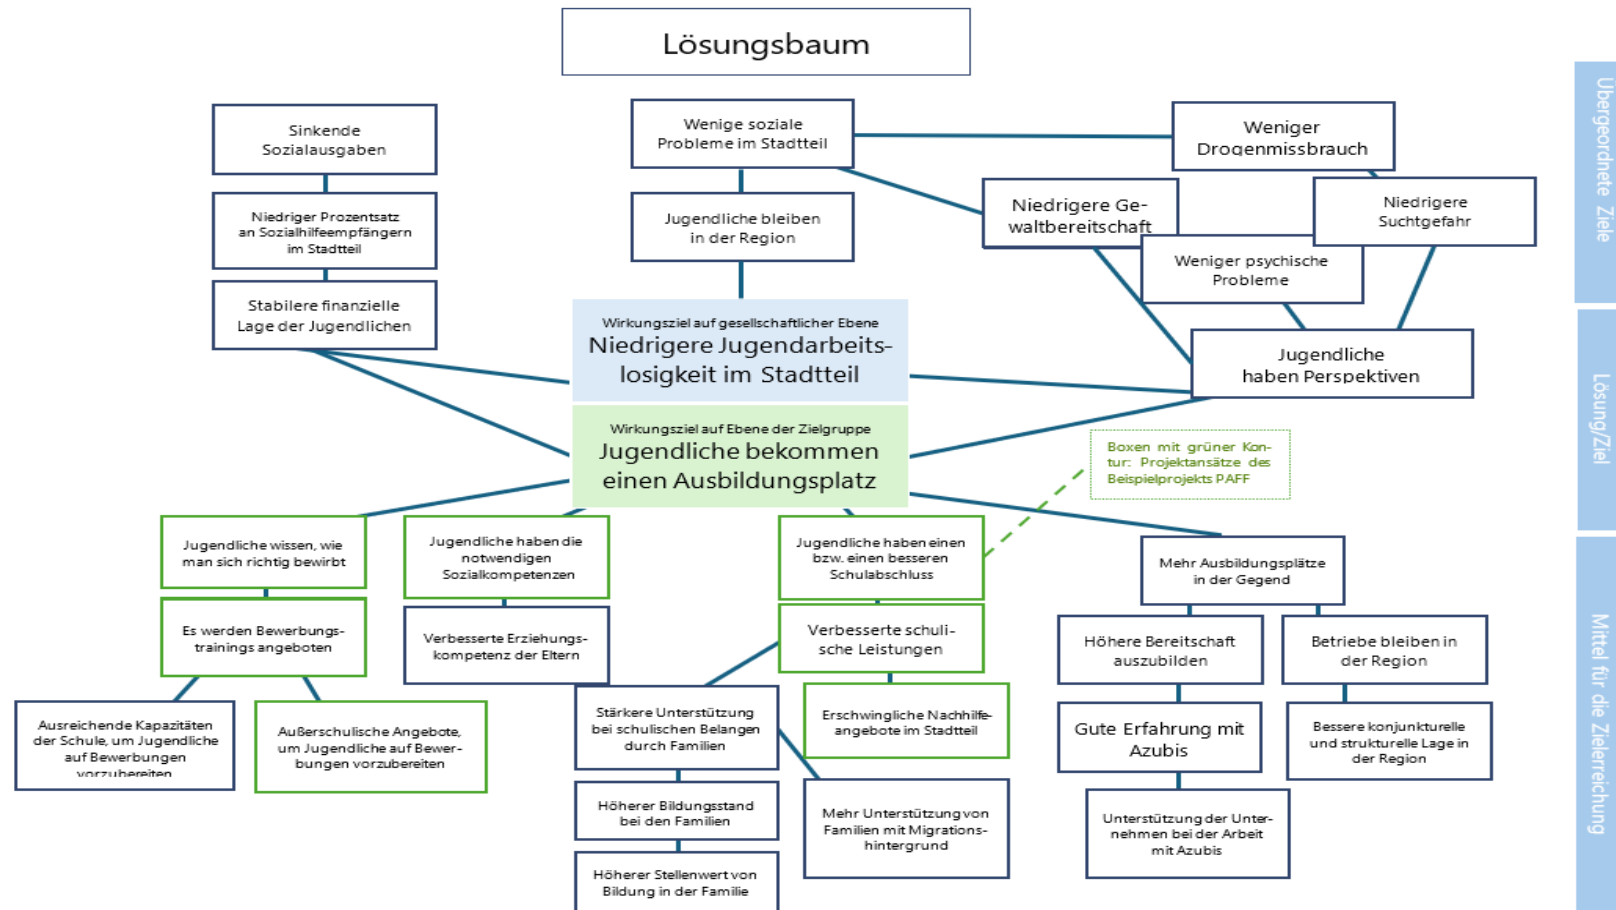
Lösungsbaum

Sinkende Sozialausgaben

Niedriger Prozentsatz an Sozialhilfeempfängern im Stadtteil

Stabilere finanzielle Lage der Jugendlichen

Wenige soziale Probleme im Stadtteil

Jugendliche bleiben in der Region

Weniger Drogenmissbrauch

Niedrigere Gewaltbereitschaft

Niedrigere Suchtgefahr

Weniger psychische Probleme

Jugendliche haben Perspektiven

Wirkungsziel auf gesellschaftlicher Ebene
Niedrigere Jugendarbeitslosigkeit im Stadtteil

Wirkungsziel auf Ebene der Zielgruppe
Jugendliche bekommen einen Ausbildungsplatz

Boxen mit grüner Kontur: Projektansätze des Beispielprojekts PAFF

Jugendliche wissen, wie man sich richtig bewirbt

Es werden Bewerbungstrainings angeboten

Ausreichende Kapazitäten der Schule, um Jugendliche auf Bewerbungen vorzubereiten

Außerschulische Angebote, um Jugendliche auf Bewerbungen vorzubereiten

Jugendliche haben die notwendigen Sozialkompetenzen

Verbesserte Erziehungskompetenz der Eltern

Jugendliche haben einen bzw. einen besseren Schulabschluss

Verbesserte schulische Leistungen

Stärkere Unterstützung bei schulischen Belangen durch Familien

Höherer Bildungsstand bei den Familien

Höherer Stellenwert von Bildung in der Familie

Erschwingliche Nachhilfeangebote im Stadtteil

Mehr Unterstützung von Familien mit Migrationshintergrund

Mehr Ausbildungsplätze in der Gegend

Höhere Bereitschaft auszubilden

Gute Erfahrung mit Azubis

Unterstützung der Unternehmen bei der Arbeit mit Azubis

Betriebe bleiben in der Region

Bessere konjunkturelle und strukturelle Lage in der Region

Übergeordnete Ziele

Lösung/Ziel

Mittel für die Zielerreichung